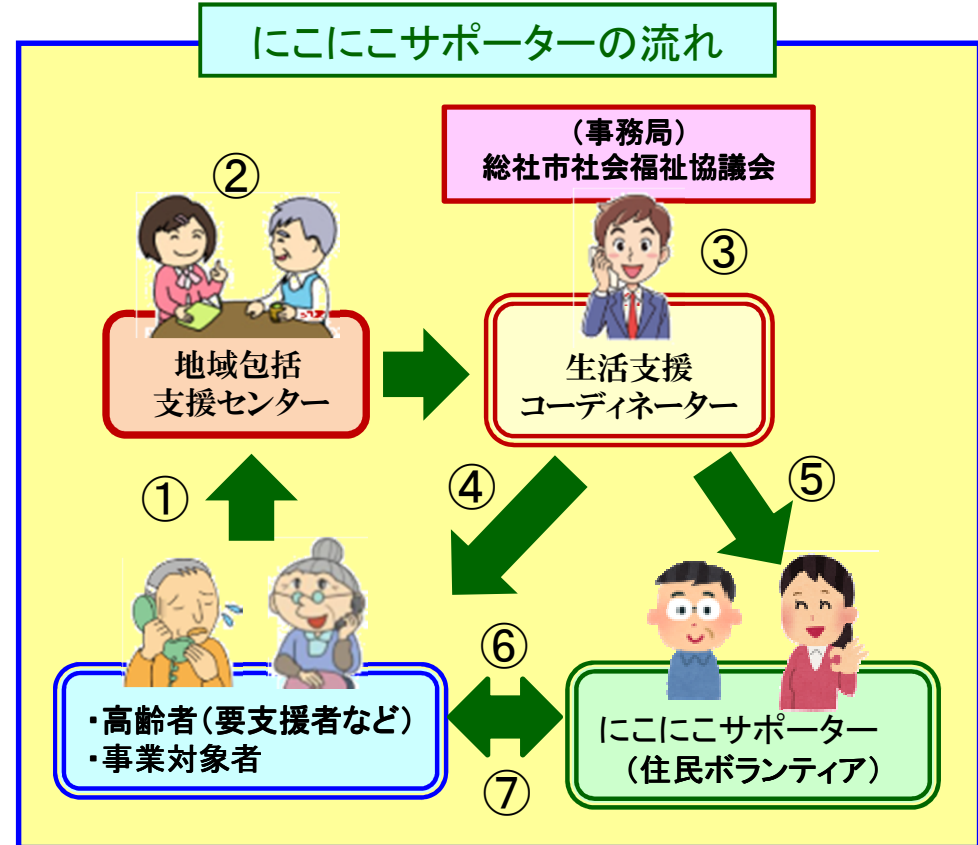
にこにこサポーターの流れ

（事務局）
総社市社会福祉協議会

②

③

地域包括
支援センター

生活支援
コーディネーター

①

④

⑤

⑥

・高齢者（要支援者など）
・事業対象者

にこにこサポーター
（住民ボランティア）

⑦